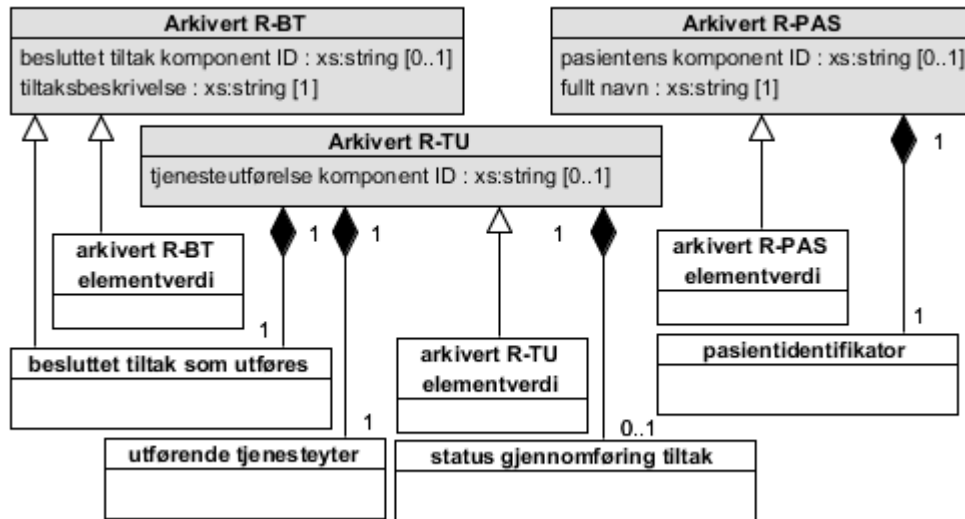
Arkivert R-BT
besluttet tiltak komponent ID : xs:string [0..1]
tiltaksbeskrivelse : xs:string [1]

Arkivert R-PAS
pasientens komponent ID : xs:string [0..1]
fullt navn : xs:string [1]

Arkivert R-TU
tjenesteutførelse komponent ID : xs:string [0..1]

1
1
1
1

arkivert R-BT elementverdi

arkivert R-PAS elementverdi

1
besluttet tiltak som utføres

arkivert R-TU elementverdi

1
pasientidentifikator

1
utførende tjenesteyter

0..1
status gjennomføring tiltak